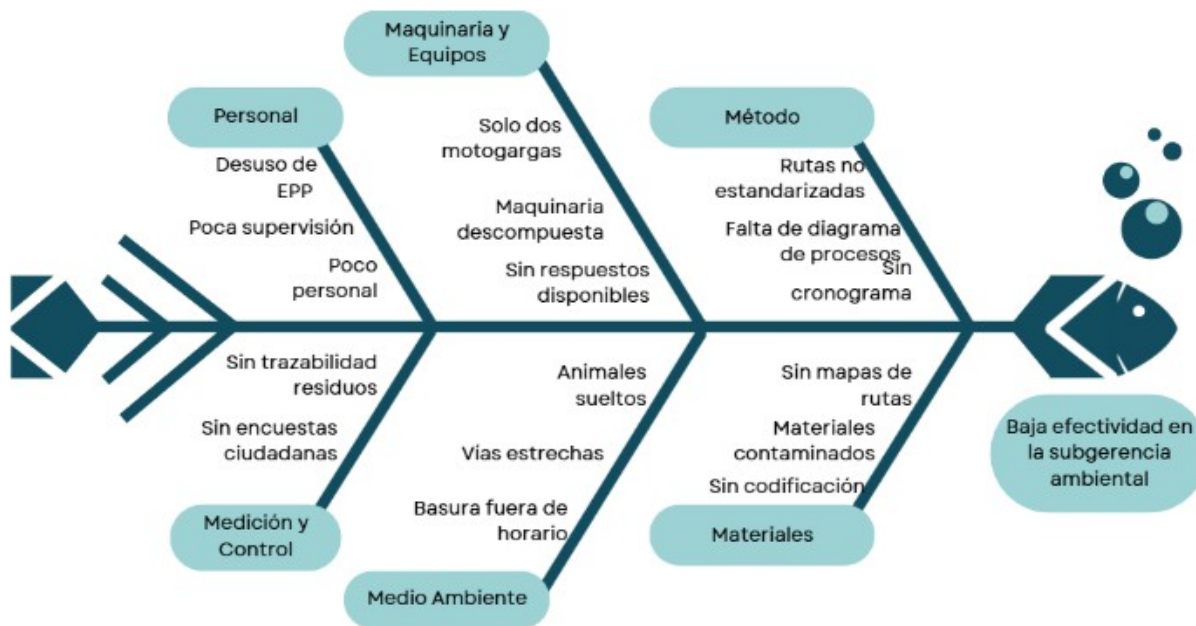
Maquinaria y Equipos

Personal

Método

Desuso de EPP

Poca supervisión

Poco personal

Solo dos motogargas

Maquinaria descompuesta

Sin respuestos disponibles

Rutas no estandarizadas

Falta de diagrama de procesos

Sin cronograma

Sin trazabilidad residuos

Sin encuestas ciudadanas

Animales sueltos

Vias estrechas

Basura fuera de horario

Sin mapas de rutas

Materiales contaminados

Sin codificación

Baja efectividad en la subgerencia ambiental

Medición y Control

Medio Ambiente

Materiales